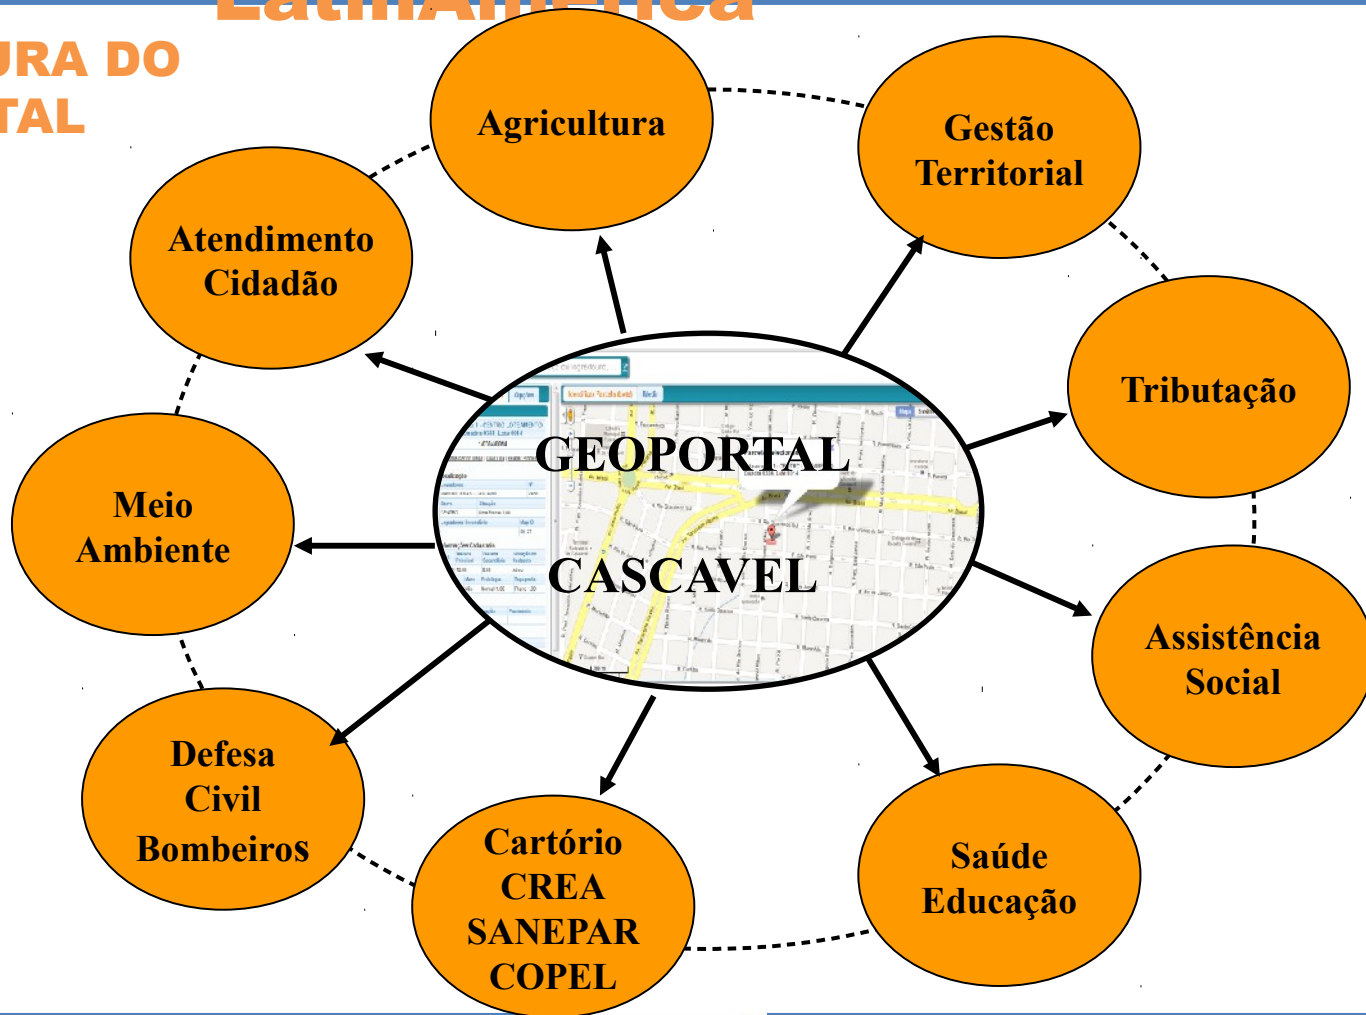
LatinAmerica

URA DO
TAL

Agricultura

Gestão Territorial

Atendimento Cidadão

Tributação

GEOPORTAL

CASCAVEL

Meio Ambiente

Assistência Social

Defesa Civil Bombeiros

Cartório CREA SANEPAR COPEL

Saúde Educação